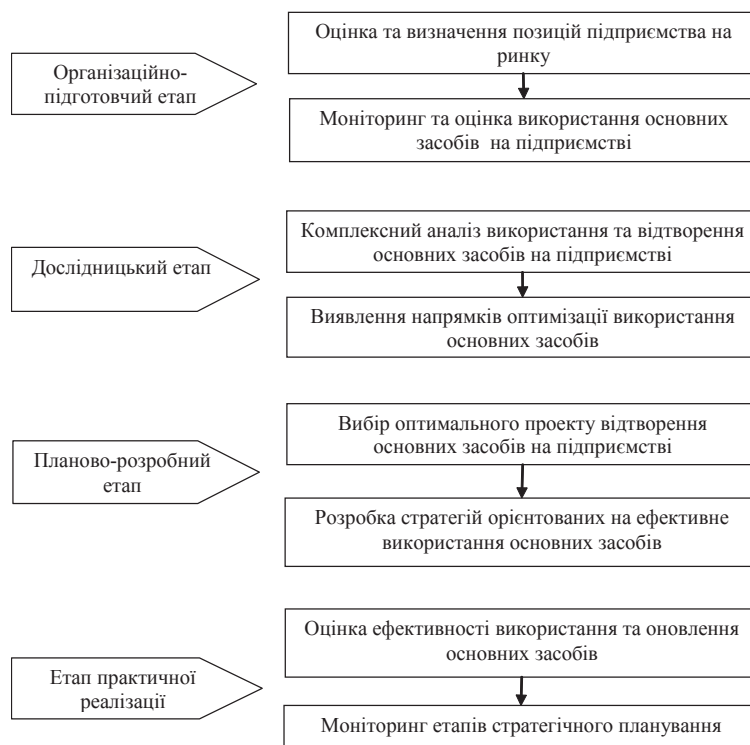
Організаційно-підготовчий етап

Оцінка та визначення позицій підприємства на ринку

Моніторинг та оцінка використання основних засобів на підприємстві

Дослідницький етап

Комплексний аналіз використання та відтворення основних засобів на підприємстві

Виявлення напрямків оптимізації використання основних засобів

Планово-розробний етап

Вибір оптимального проекту відтворення основних засобів на підприємстві

Розробка стратегій орієнтованих на ефективне використання основних засобів

Етап практичної реалізації

Оцінка ефективності використання та оновлення основних засобів

Моніторинг етапів стратегічного планування